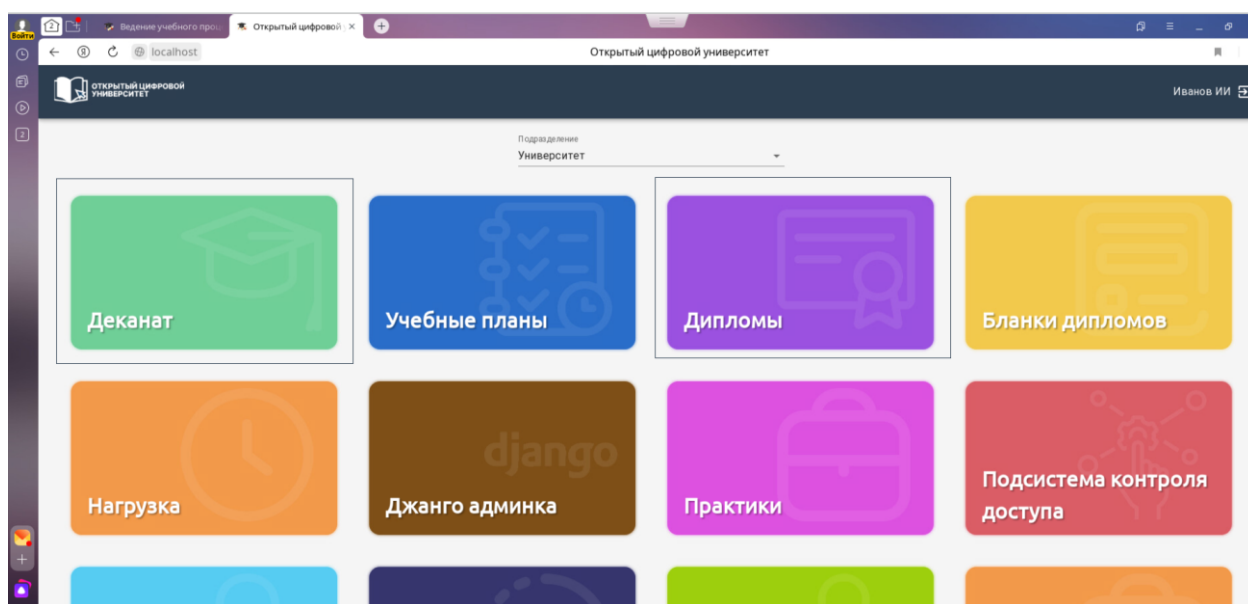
Войти

Ведение учебного про

Открытый цифровой

localhost

Открытый цифровой университет

ОТКРЫТЫЙ ЦИФРОВОЙ УНИВЕРСИТЕТ

Иванов ИИ

Подразделение

Университет

Деканат

Учебные планы

Дипломы

Бланки дипломов

Нагрузка

django

Джанго админка

Практики

Подсистема контроля доступа